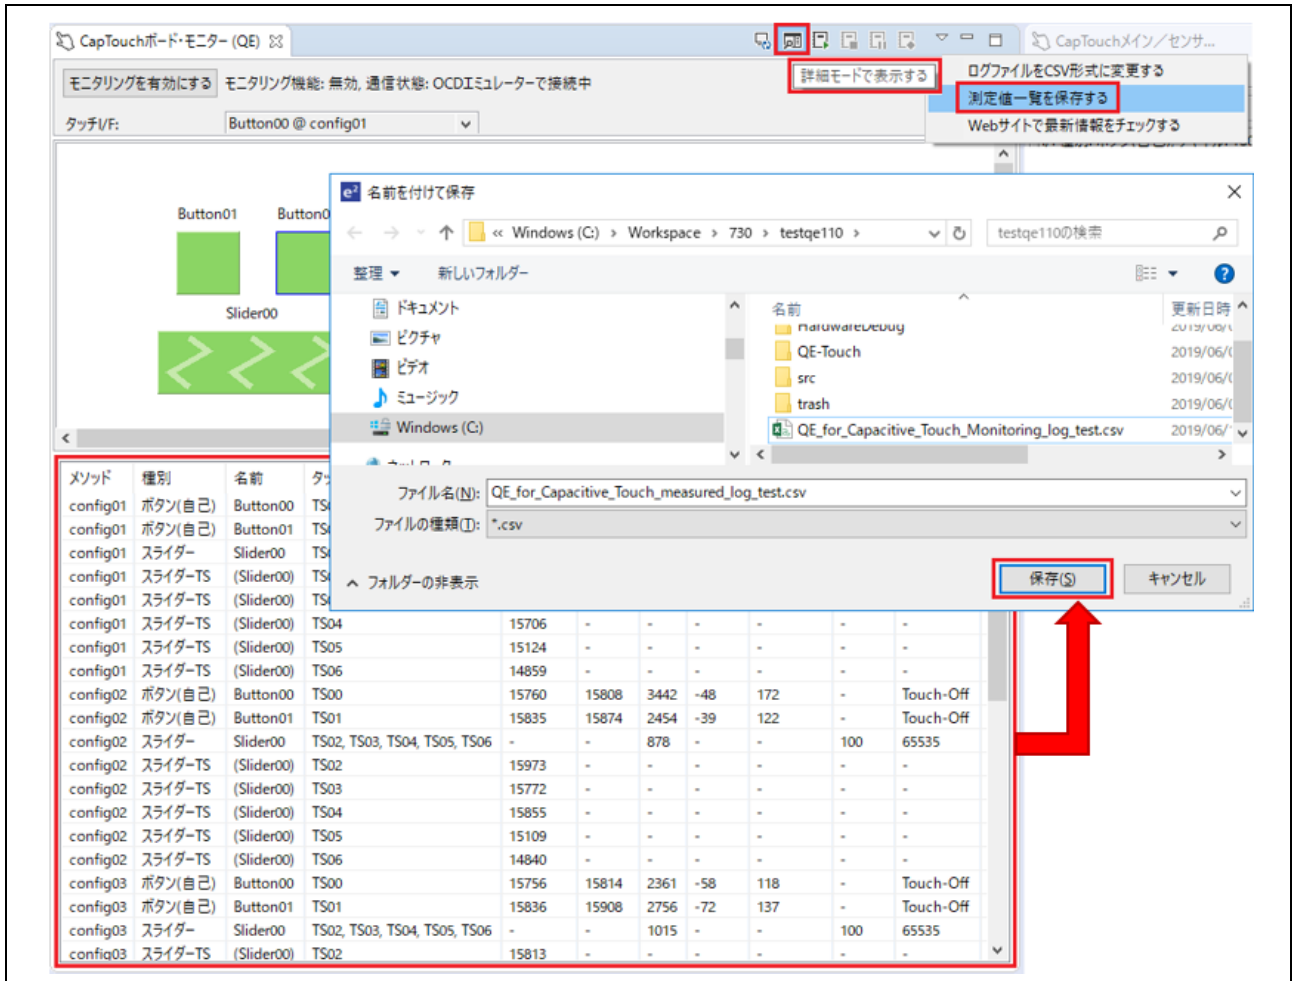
CapTouchボード・モニター (QE)

CapTouchメイン／センサ...

モニタリングを有効にする　モニタリング機能: 無効, 通信状態: OCDエミュレーターで接続中

詳細モードで表示する

ログファイルをCSV形式に変更する
測定値一覧を保存する
Webサイトで最新情報をチェックする

タッチI/F:　Button00 @ config01

Button01　Button0
Slider00

名前を付けて保存

« Windows (C:) › Workspace › 730 › testqe110 ›

testqe110の検索

整理 ▾　新しいフォルダー

ドキュメント
ピクチャ
ビデオ
ミュージック
Windows (C:)

名前　更新日時
HardwareDebug
QE-Touch　2019/06/
src　2019/06/
trash　2019/06/
QE_for_Capacitive_Touch_Monitoring_log_test.csv　2019/06/

ファイル名(N): QE_for_Capacitive_Touch_measured_log_test.csv
ファイルの種類(T): *.csv

フォルダーの非表示　保存(S)　キャンセル

| メソッド | 種別 | 名前 | タ | | | | | | | |
|---|---|---|---|---|---|---|---|---|---|---|
| config01 | ボタン(自己) | Button00 | TS | | | | | | | |
| config01 | ボタン(自己) | Button01 | TS | | | | | | | |
| config01 | スライダー | Slider00 | TS | | | | | | | |
| config01 | スライダーTS | (Slider00) | TS | | | | | | | |
| config01 | スライダーTS | (Slider00) | TS | | | | | | | |
| config01 | スライダーTS | (Slider00) | TS04 | 15706 | - | - | - | - | - | - |
| config01 | スライダーTS | (Slider00) | TS05 | 15124 | - | - | - | - | - | - |
| config01 | スライダーTS | (Slider00) | TS06 | 14859 | - | - | - | - | - | - |
| config02 | ボタン(自己) | Button00 | TS00 | 15760 | 15808 | 3442 | -48 | 172 | - | Touch-Off |
| config02 | ボタン(自己) | Button01 | TS01 | 15835 | 15874 | 2454 | -39 | 122 | - | Touch-Off |
| config02 | スライダー | Slider00 | TS02, TS03, TS04, TS05, TS06 | - | - | 878 | - | - | 100 | 65535 |
| config02 | スライダーTS | (Slider00) | TS02 | 15973 | - | - | - | - | - | - |
| config02 | スライダーTS | (Slider00) | TS03 | 15772 | - | - | - | - | - | - |
| config02 | スライダーTS | (Slider00) | TS04 | 15855 | - | - | - | - | - | - |
| config02 | スライダーTS | (Slider00) | TS05 | 15109 | - | - | - | - | - | - |
| config02 | スライダーTS | (Slider00) | TS06 | 14840 | - | - | - | - | - | - |
| config03 | ボタン(自己) | Button00 | TS00 | 15756 | 15814 | 2361 | -58 | 118 | - | Touch-Off |
| config03 | ボタン(自己) | Button01 | TS01 | 15836 | 15908 | 2756 | -72 | 137 | - | Touch-Off |
| config03 | スライダー | Slider00 | TS02, TS03, TS04, TS05, TS06 | - | - | 1015 | - | - | 100 | 65535 |
| config03 | スライダーTS | (Slider00) | TS02 | 15813 | - | - | - | - | - | - |